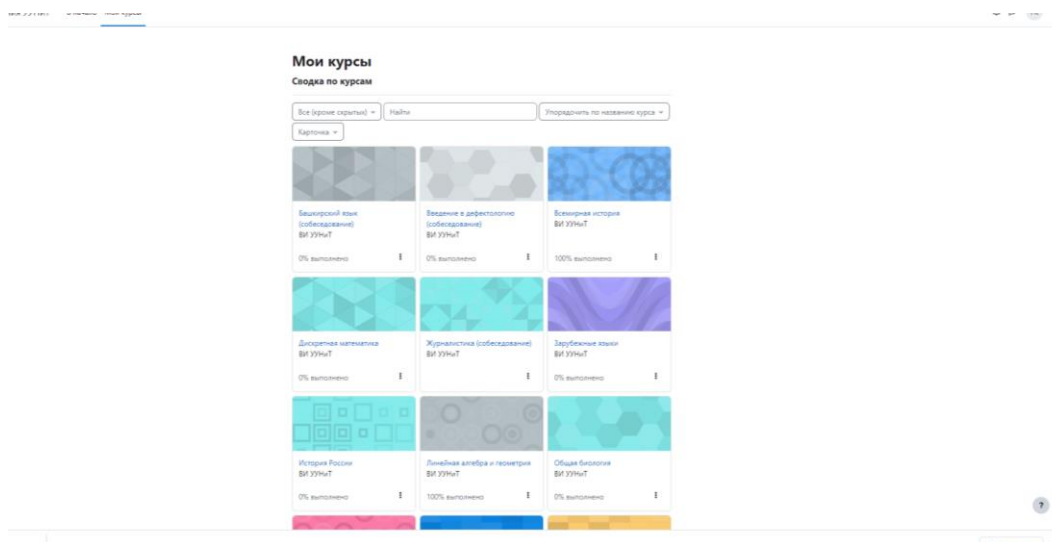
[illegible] В начало Мои курсы

Мои курсы

Сводка по курсам

Все (кроме скрытых) Найти Упорядочить по названию курса

Карточка

Башкирский язык (собеседование)
ВИ УУНиТ
0% выполнено

Введение в дефектологию (собеседование)
ВИ УУНиТ
0% выполнено

Всемирная история
ВИ УУНиТ
100% выполнено

Дискретная математика
ВИ УУНиТ
0% выполнено

Журналистика (собеседование)
ВИ УУНиТ

Зарубежные языки
ВИ УУНиТ
0% выполнено

История России
ВИ УУНиТ
0% выполнено

Линейная алгебра и геометрия
ВИ УУНиТ
100% выполнено

Общая биология
ВИ УУНиТ
0% выполнено

?